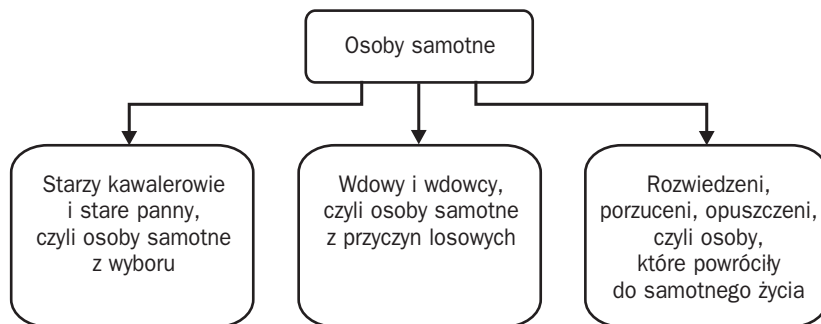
Osoby samotne

Starzy kawalerowie i stare panny, czyli osoby samotne z wyboru

Wdowy i wdowcy, czyli osoby samotne z przyczyn losowych

Rozwiedzeni, porzuceni, opuszczeni, czyli osoby, które powróciły do samotnego życia